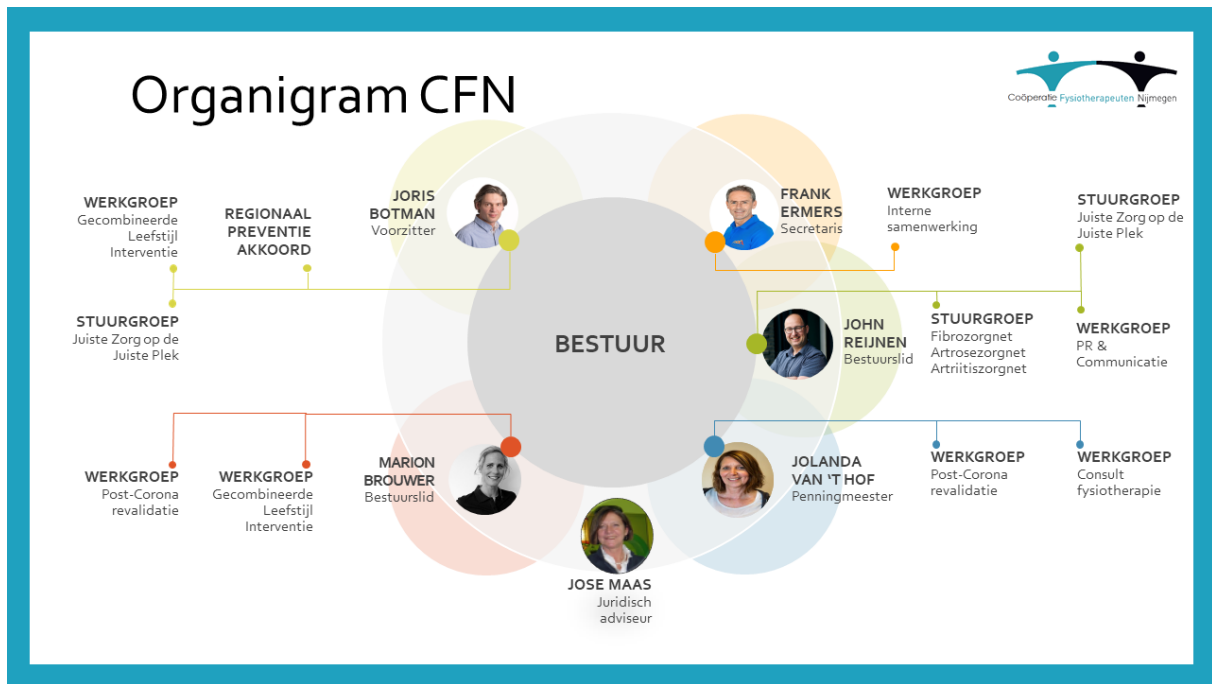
Organigram CFN

Coöperatie Fysiotherapeuten Nijmegen

WERKGROEP
Gecombineerde Leefstijl Interventie

REGIONAAL PREVENTIE AKKOORD

JORIS BOTMAN
Voorzitter

FRANK ERMERS
Secretaris

WERKGROEP
Interne samenwerking

STUURGROEP
Juiste Zorg op de Juiste Plek

STUURGROEP
Juiste Zorg op de Juiste Plek

BESTUUR

JOHN REIJNEN
Bestuurslid

STUURGROEP
Fibrozorgnet
Artrosezorgnet
Artriitiszorgnet

WERKGROEP
PR & Communicatie

WERKGROEP
Post-Corona revalidatie

WERKGROEP
Gecombineerde Leefstijl Interventie

MARION BROUWER
Bestuurslid

JOLANDA VAN 'T HOF
Penningmeester

WERKGROEP
Post-Corona revalidatie

WERKGROEP
Consult fysiotherapie

JOSE MAAS
Juridisch adviseur